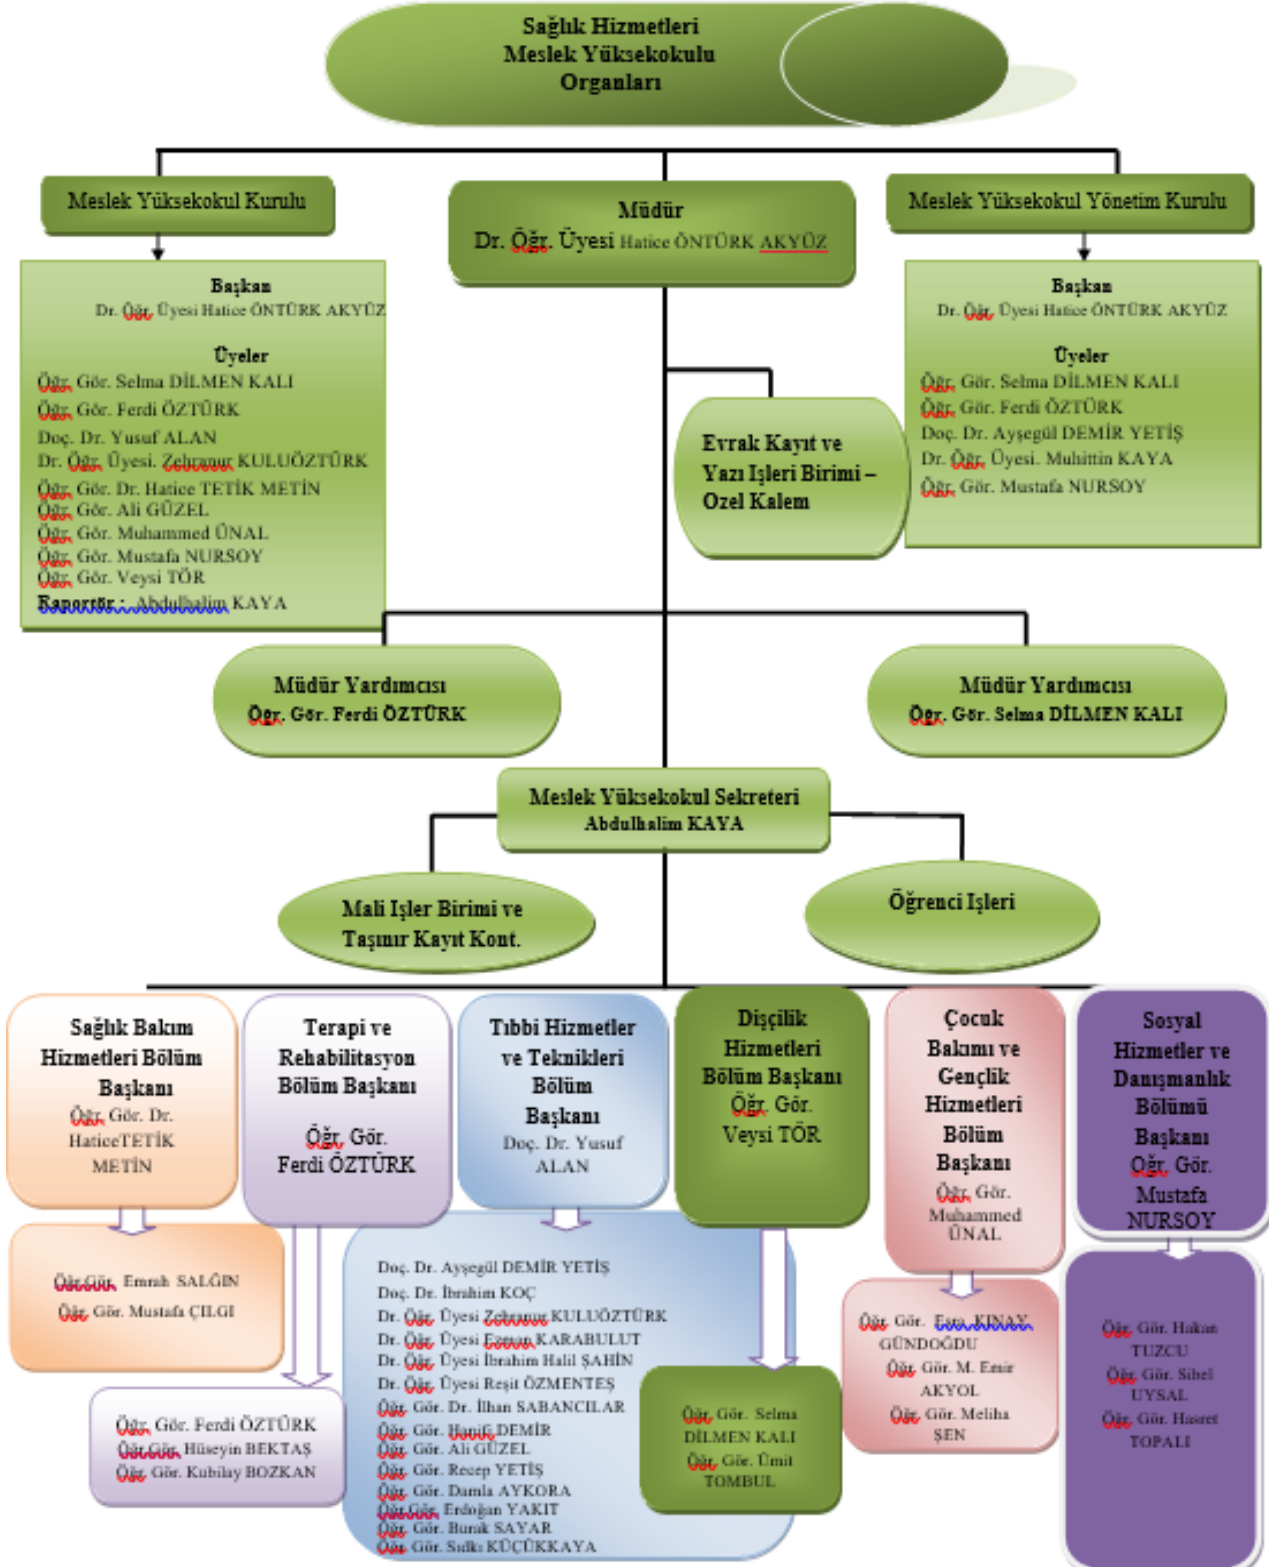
Sağlık Hizmetleri Meslek Yüksekokulu Organları

Meslek Yüksekokul Kurulu

Müdür
Dr. Öğr. Üyesi Hatice ÖNTÜRK AKYÜZ

Meslek Yüksekokul Yönetim Kurulu

Başkan
Dr. Öğr. Üyesi Hatice ÖNTÜRK AKYÜZ

Üyeler
Öğr. Gör. Selma DİLMEN KALI
Öğr. Gör. Ferdi ÖZTÜRK
Doç. Dr. Yusuf ALAN
Dr. Öğr. Üyesi. Zehranur KULUÖZTÜRK
Öğr. Gör. Dr. Hatice TETİK METİN
Öğr. Gör. Ali GÜZEL
Öğr. Gör. Muhammed ÜNAL
Öğr. Gör. Mustafa NURSOY
Öğr. Gör. Veysi TÖR
Raportör : Abdulhalim KAYA

Evrak Kayıt ve Yazı İşleri Birimi – Özel Kalem

Başkan
Dr. Öğr. Üyesi Hatice ÖNTÜRK AKYÜZ

Üyeler
Öğr. Gör. Selma DİLMEN KALI
Öğr. Gör. Ferdi ÖZTÜRK
Doç. Dr. Ayşegül DEMİR YETİŞ
Dr. Öğr. Üyesi. Muhittin KAYA
Öğr. Gör. Mustafa NURSOY

Müdür Yardımcısı
Öğr. Gör. Ferdi ÖZTÜRK

Müdür Yardımcısı
Öğr. Gör. Selma DİLMEN KALI

Meslek Yüksekokul Sekreteri
Abdulhalim KAYA

Mali İşler Birimi ve Taşınır Kayıt Kont.

Öğrenci İşleri

Sağlık Bakım Hizmetleri Bölüm Başkanı
Öğr. Gör. Dr. HaticeTETİK METİN

Terapi ve Rehabilitasyon Bölüm Başkanı
Öğr. Gör. Ferdi ÖZTÜRK

Tıbbi Hizmetler ve Teknikleri Bölüm Başkanı
Doç. Dr. Yusuf ALAN

Dişçilik Hizmetleri Bölüm Başkanı
Öğr. Gör. Veysi TÖR

Çocuk Bakımı ve Gençlik Hizmetleri Bölüm Başkanı
Öğr. Gör. Muhammed ÜNAL

Sosyal Hizmetler ve Danışmanlık Bölümü Başkanı
Öğr. Gör. Mustafa NURSOY

Öğr.Gör. Emrah SALĞIN
Öğr. Gör. Mustafa ÇILGI

Öğr. Gör. Ferdi ÖZTÜRK
Öğr.Gör. Hüseyin BEKTAŞ
Öğr. Gör. Kubilay BOZKAN

Doç. Dr. Ayşegül DEMİR YETİŞ
Doç. Dr. İbrahim KOÇ
Dr. Öğr. Üyesi Zehranur KULUÖZTÜRK
Dr. Öğr. Üyesi Egemen KARABULUT
Dr. Öğr. Üyesi İbrahim Halil ŞAHİN
Dr. Öğr. Üyesi Reşit ÖZMENTEŞ
Öğr. Gör. Dr. İlhan SABANCILAR
Öğr. Gör. Hanif DEMİR
Öğr. Gör. Ali GÜZEL
Öğr. Gör. Recep YETİŞ
Öğr. Gör. Damla AYKORA
Öğr.Gör. Erdoğan YAKIT
Öğr. Gör. Burak SAYAR
Öğr. Gör. Sıdkı KÜÇÜKKAYA

Öğr. Gör. Selma DİLMEN KALI
Öğr. Gör. Ümit TOMBUL

Öğr. Gör. Esra KINAY GÜNDOĞDU
Öğr. Gör. M. Emir AKYOL
Öğr. Gör. Meliha ŞEN

Öğr. Gör. Hakan TUZCU
Öğr. Gör. Sibel UYSAL
Öğr. Gör. Hasret TOPALI